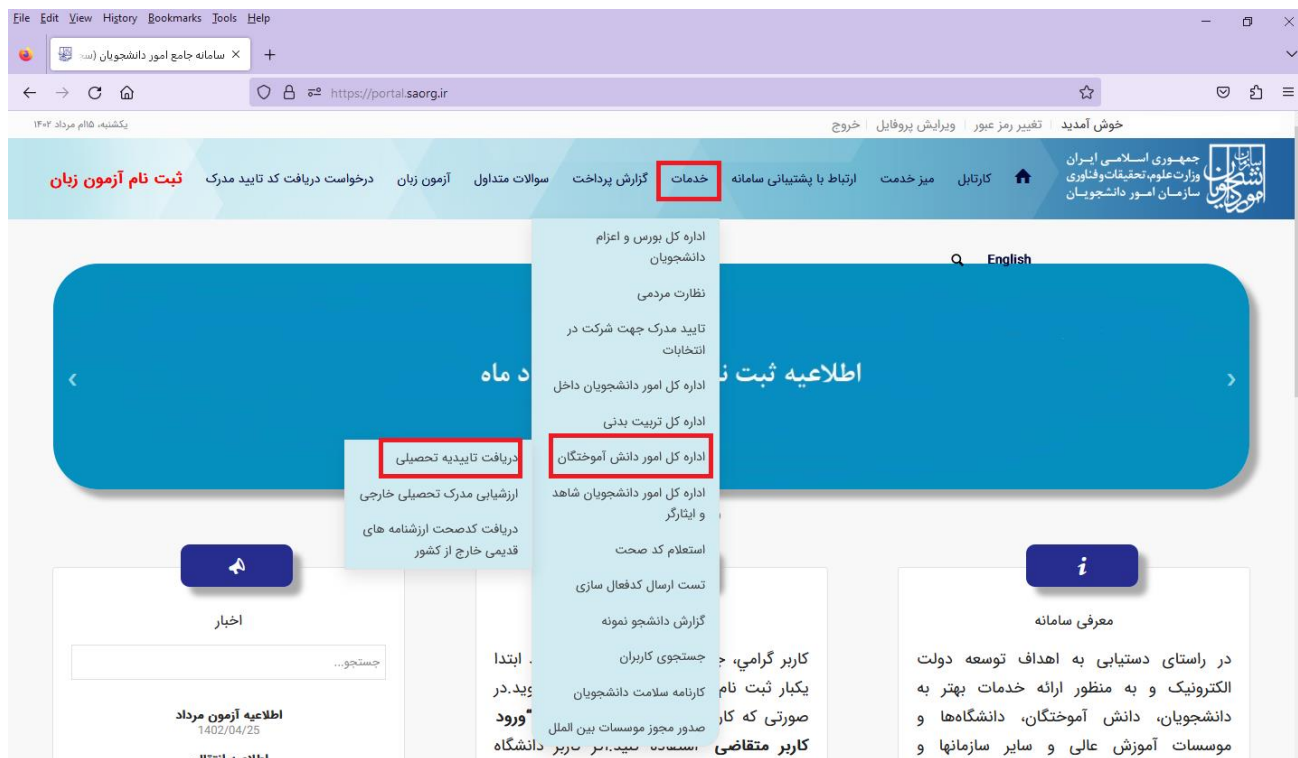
File Edit View History Bookmarks Tools Help

سامانه جامع امور دانشجویان (سـ ×

https://portal.saorg.ir

یکشنبه، ۱۵ام مرداد ۱۴۰۲

خوش آمدید | تغییر رمز عبور | ویرایش پروفایل | خروج

جمهوری اسلامی ایران
وزارت علوم، تحقیقات و فناوری
سازمان امور دانشجویان

کارتابل | میز خدمت | ارتباط با پشتیبانی سامانه | خدمات | گزارش پرداخت | سوالات متداول | آزمون زبان | درخواست دریافت کد تایید مدرک | ثبت نام آزمون زبان

English

اداره کل بورس و اعزام دانشجویان
نظارت مردمی
تایید مدرک جهت شرکت در انتخابات
اداره کل امور دانشجویان داخل
اداره کل تربیت بدنی
اداره کل امور دانش آموختگان
اداره کل امور دانشجویان شاهد و ایثارگر
استعلام کد صحت
تست ارسال کدفعال سازی
گزارش دانشجو نمونه
جستجوی کاربران
کارنامه سلامت دانشجویان
صدور مجوز موسسات بین الملل

دریافت تاییدیه تحصیلی
ارزشیابی مدرک تحصیلی خارجی
دریافت کدصحت ارزشنامه های قدیمی خارج از کشور

اطلاعیه ثبت ن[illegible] د ماه

اخبار

جستجو...

اطلاعیه آزمون مرداد
1402/04/25

کاربر گرامی، ج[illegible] ابتدا یکبار ثبت نام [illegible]وید.در صورتی که کا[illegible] "ورود کاربر متقاضی" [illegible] کاربر دانشگاه

معرفی سامانه

در راستای دستیابی به اهداف توسعه دولت الکترونیک و به منظور ارائه خدمات بهتر به دانشجویان، دانش آموختگان، دانشگاهها و موسسات آموزش عالی و سایر سازمانها و